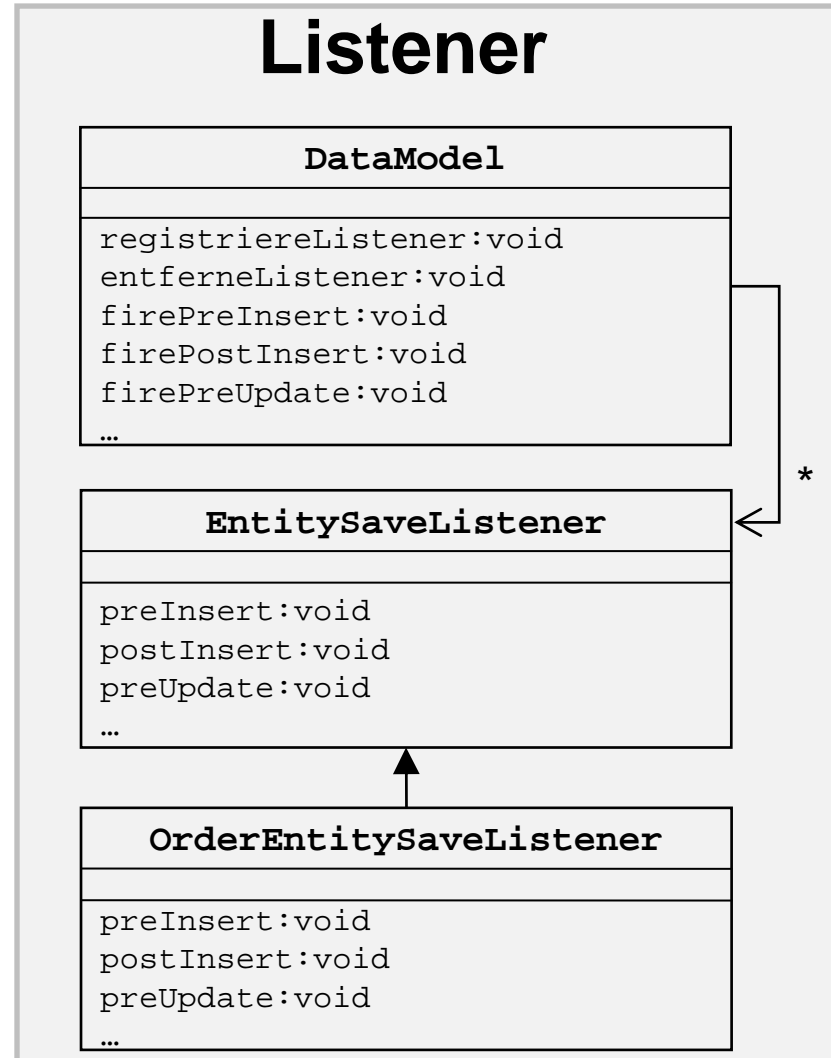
Listener

DataModel

registriereListener:void
entferneListener:void
firePreInsert:void
firePostInsert:void
firePreUpdate:void
…

*

EntitySaveListener

preInsert:void
postInsert:void
preUpdate:void
…

OrderEntitySaveListener

preInsert:void
postInsert:void
preUpdate:void
…